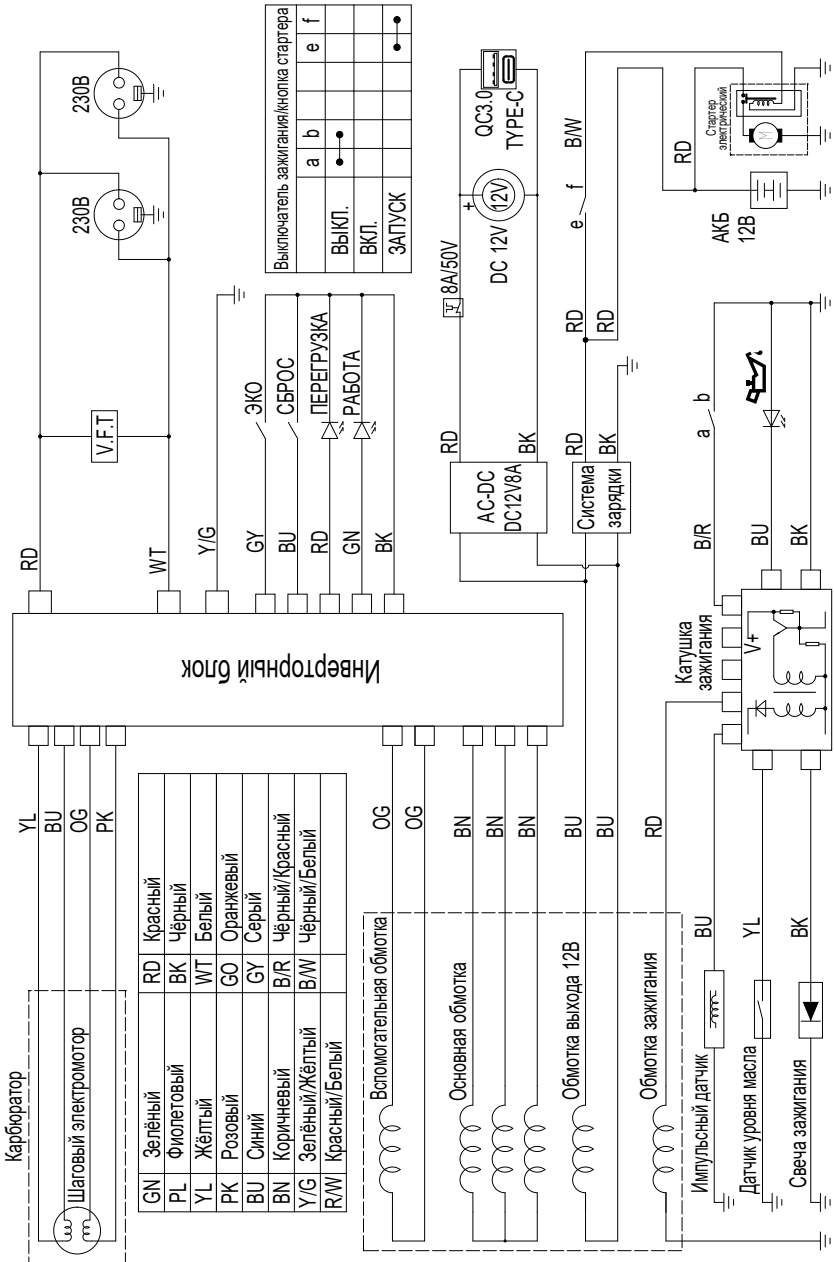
Выключатель зажигания/кнопка стартера

| | a | b | e | f |
|---|---|---|---|---|
| ВЫКЛ. | • | • | | |
| ВКЛ. | | | | |
| ЗАПУСК | | | • | • |

230В
230В
V.F.T
RD
WT
Y/G
GY
BU
RD
GN
BK
ЭКО
СБРОС
ПЕРЕГРУЗКА
РАБОТА
8A/50V
RD
BK
AC-DC
DC12V8A
DC 12V
12V
QC3.0
TYPE-C
RD
BK
Система зарядки
RD
RD
e
f
B/W
RD
Стартер электрический
АКБ 12В
a
b
B/R
BU
BK
Катушка зажигания
V+

Инверторный блок

Карбюратор
Шаговый электромотор
YL
BU
OG
PK

| | | | |
|---|---|---|---|
| GN | Зелёный | RD | Красный |
| PL | Фиолетовый | BK | Чёрный |
| YL | Жёлтый | WT | Белый |
| PK | Розовый | GO | Оранжевый |
| BU | Синий | GY | Серый |
| BN | Коричневый | B/R | Чёрный/Красный |
| Y/G | Зелёный/Жёлтый | B/W | Чёрный/Белый |
| R/W | Красный/Белый | | |

Вспомогательная обмотка
OG
OG
Основная обмотка
BN
BN
BN
Обмотка выхода 12В
BU
BU
Обмотка зажигания
RD
Импульсный датчик
BU
Датчик уровня масла
YL
Свеча зажигания
BK